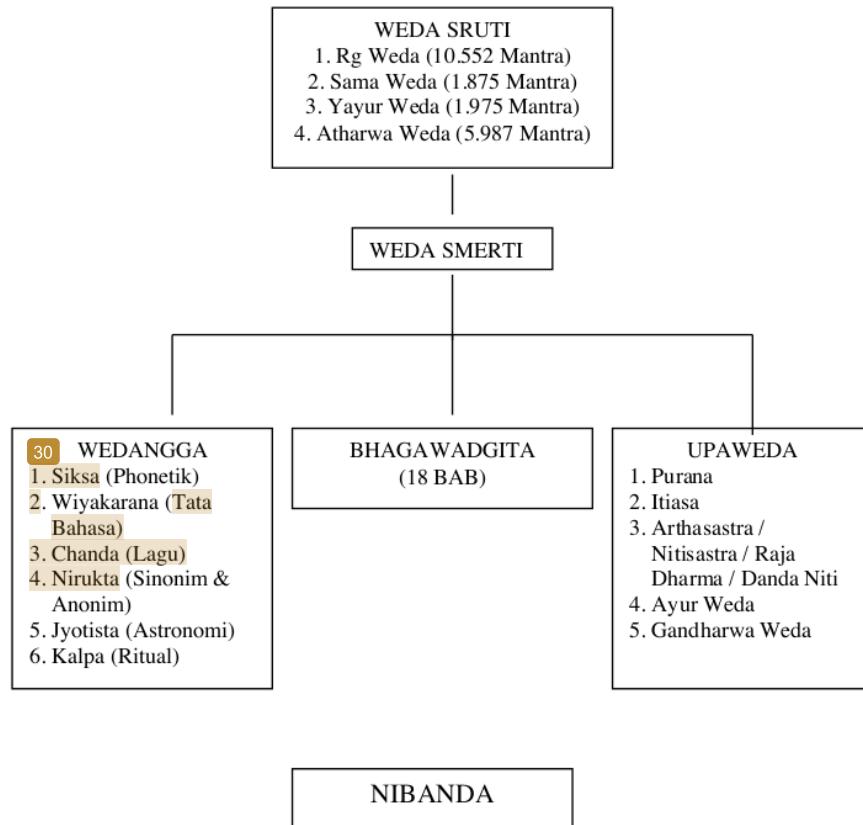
WEDA SRUTI
1. Rg Weda (10.552 Mantra)
2. Sama Weda (1.875 Mantra)
3. Yayur Weda (1.975 Mantra)
4. Atharwa Weda (5.987 Mantra)

WEDA SMERTI

30 WEDANGGA
1. Siksa (Phonetik)
2. Wiyakarana (Tata Bahasa)
3. Chanda (Lagu)
4. Nirukta (Sinonim & Anonim)
5. Jyotista (Astronomi)
6. Kalpa (Ritual)

BHAGAWADGITA
(18 BAB)

UPAWEDA
1. Purana
2. Itiasa
3. Arthasastra / Nitisastra / Raja Dharma / Danda Niti
4. Ayur Weda
5. Gandharwa Weda

NIBANDA